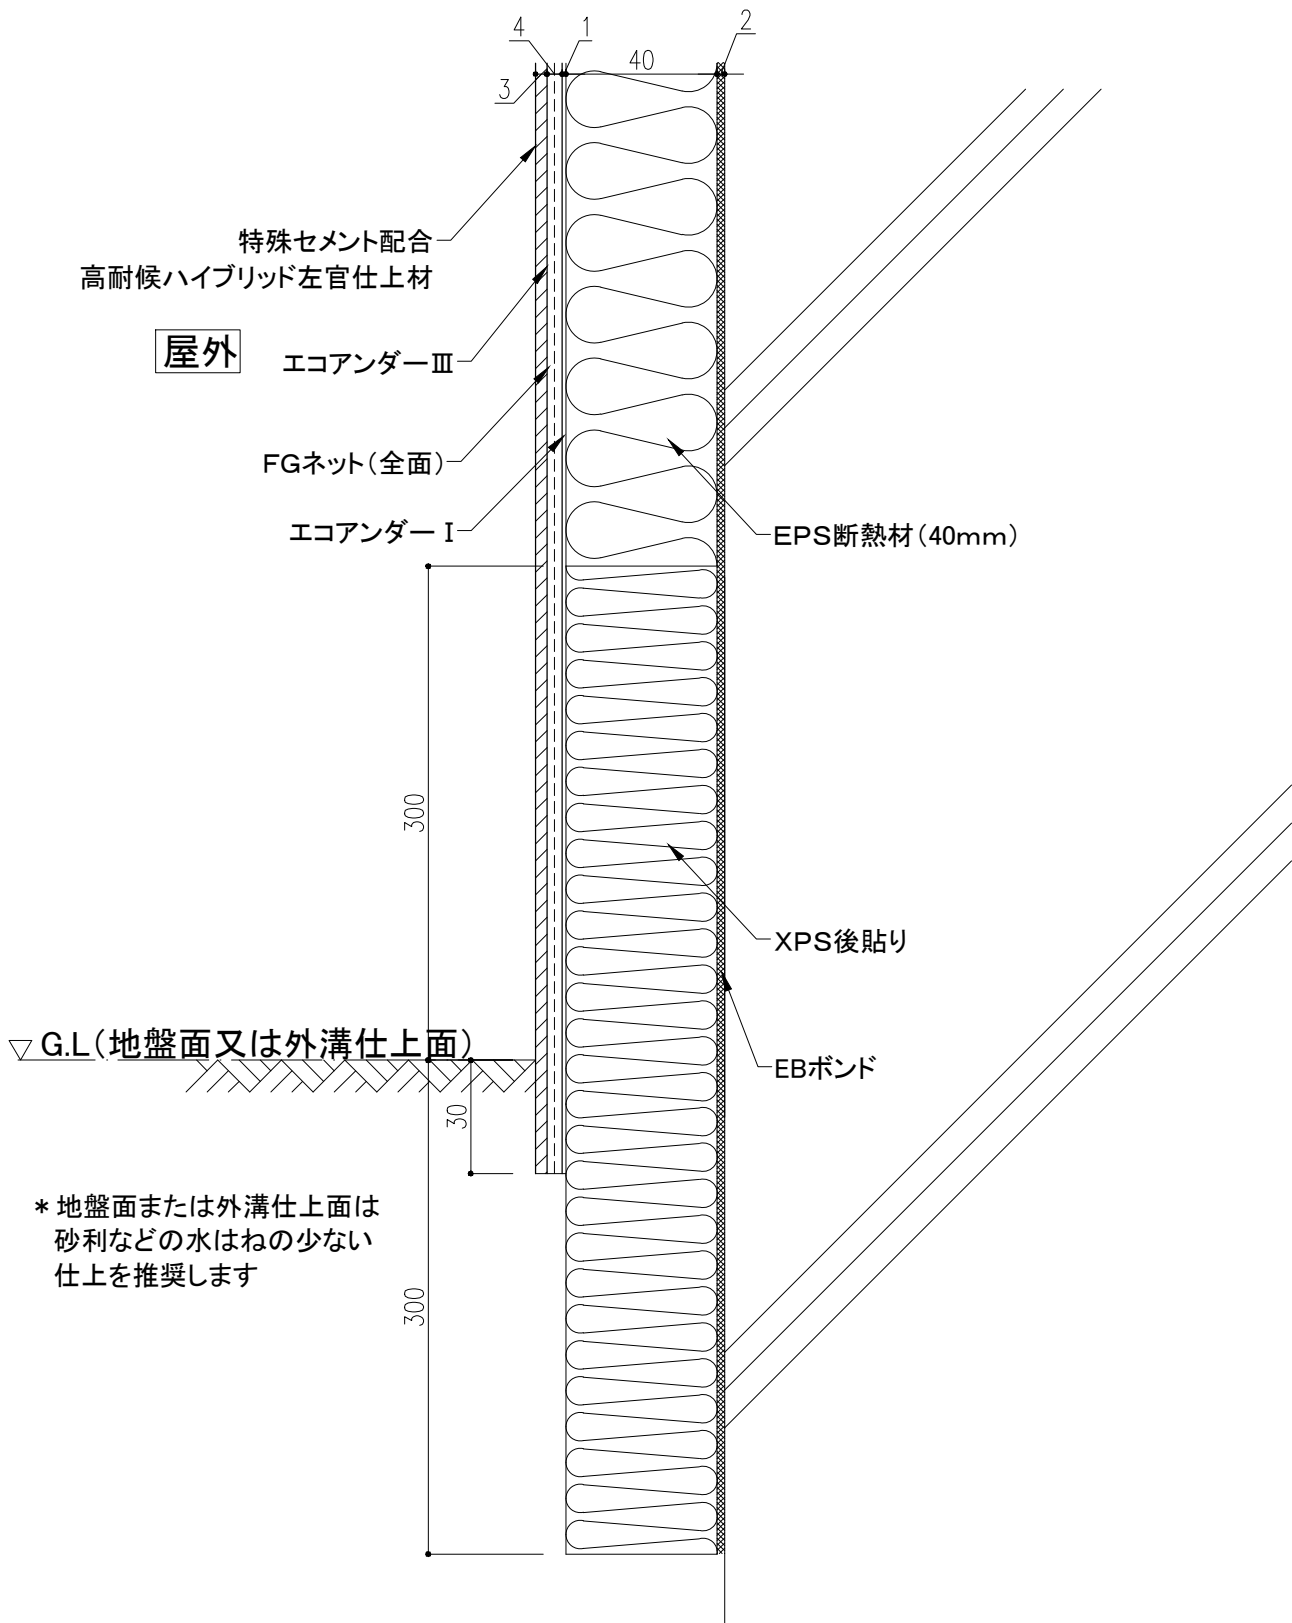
4
1
40
2
3

特殊セメント配合
高耐候ハイブリッド左官仕上材

屋外

エコアンダーⅢ

FGネット(全面)

エコアンダーⅠ

EPS断熱材(40mm)

300

XPS後貼り

G.L(地盤面又は外溝仕上面)

EBボンド

30

＊地盤面または外溝仕上面は砂利などの水はねの少ない仕上を推奨します

300